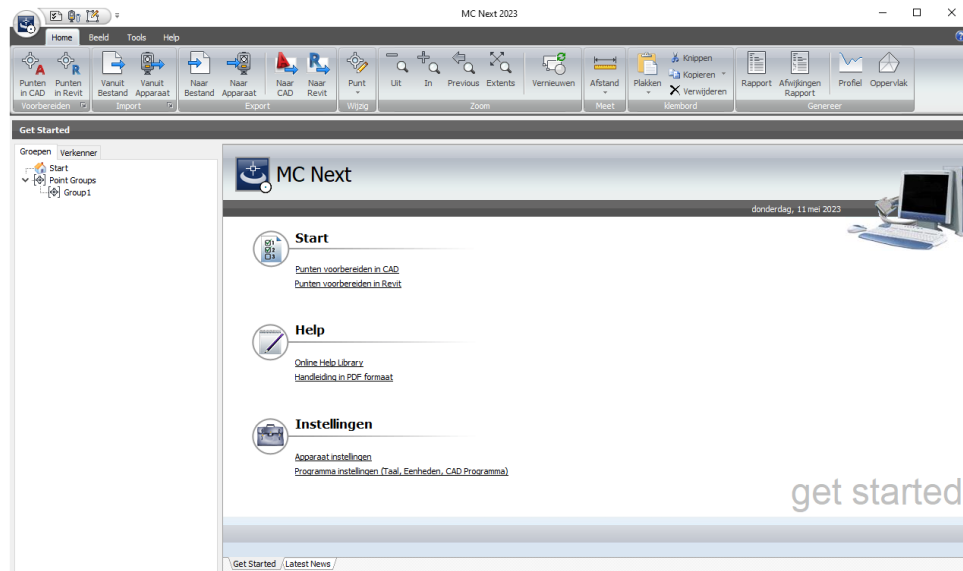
MC Next 2023

Home Beeld Tools Help

Punten in CAD | Punten in Revit | Voorbereiden
Vanuit Bestand | Vanuit Apparaat | Import
Naar Bestand | Naar Apparaat | Naar CAD | Naar Revit | Export
Punt | Wijzig
Uit | In | Previous | Extents | Zoom
Vernieuwen
Afstand | Meet
Plakken | Knippen | Kopieren | Verwijderen | Klembord
Rapport | Afwijkingen Rapport | Profiel | Oppervlak | Genereer

Get Started

Groepen | Verkenner

Start
Point Groups
Group1

MC Next

donderdag, 11 mei 2023

Start

Punten voorbereiden in CAD
Punten voorbereiden in Revit

Help

Online Help Library
Handleiding in PDF formaat

Instellingen

Apparaat instellingen
Programma instellingen (Taal, Eenheden, CAD Programma)

get started

Get Started | Latest News